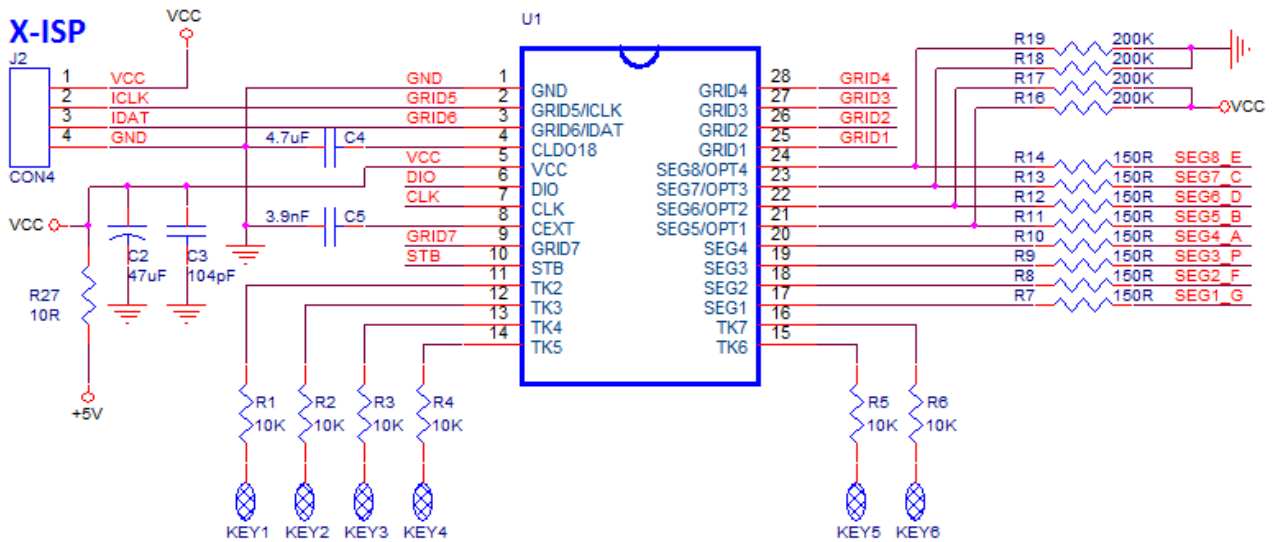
X-ISP

VCC

J2
1 VCC
2 ICLK
3 IDAT
4 GND
CON4

U1

GND 1 GND
GRID5 2 GRID5/ICLK
GRID6 3 GRID6/IDAT
4.7uF C4 4 CLDO18
VCC 5 VCC
DIO 6 DIO
CLK 7 CLK
3.9nF C5 8 CEXT
GRID7 9 GRID7
STB 10 STB
11 TK2
12 TK3
13 TK4
14 TK5

28 GRID4 GRID4
27 GRID3 GRID3
26 GRID2 GRID2
25 GRID1 GRID1
24 SEG8/OPT4
23 SEG7/OPT3
22 SEG6/OPT2
21 SEG5/OPT1
20 SEG4
19 SEG3
18 SEG2
17 SEG1
16 TK7
15 TK6

R19 200K
R18 200K
R17 200K
R16 200K VCC

R14 150R SEG8_E
R13 150R SEG7_C
R12 150R SEG6_D
R11 150R SEG5_B
R10 150R SEG4_A
R9 150R SEG3_P
R8 150R SEG2_F
R7 150R SEG1_G

VCC
C2 47uF
C3 104pF
R27 10R
+5V

R1 10K
R2 10K
R3 10K
R4 10K
R5 10K
R6 10K

KEY1 KEY2 KEY3 KEY4 KEY5 KEY6